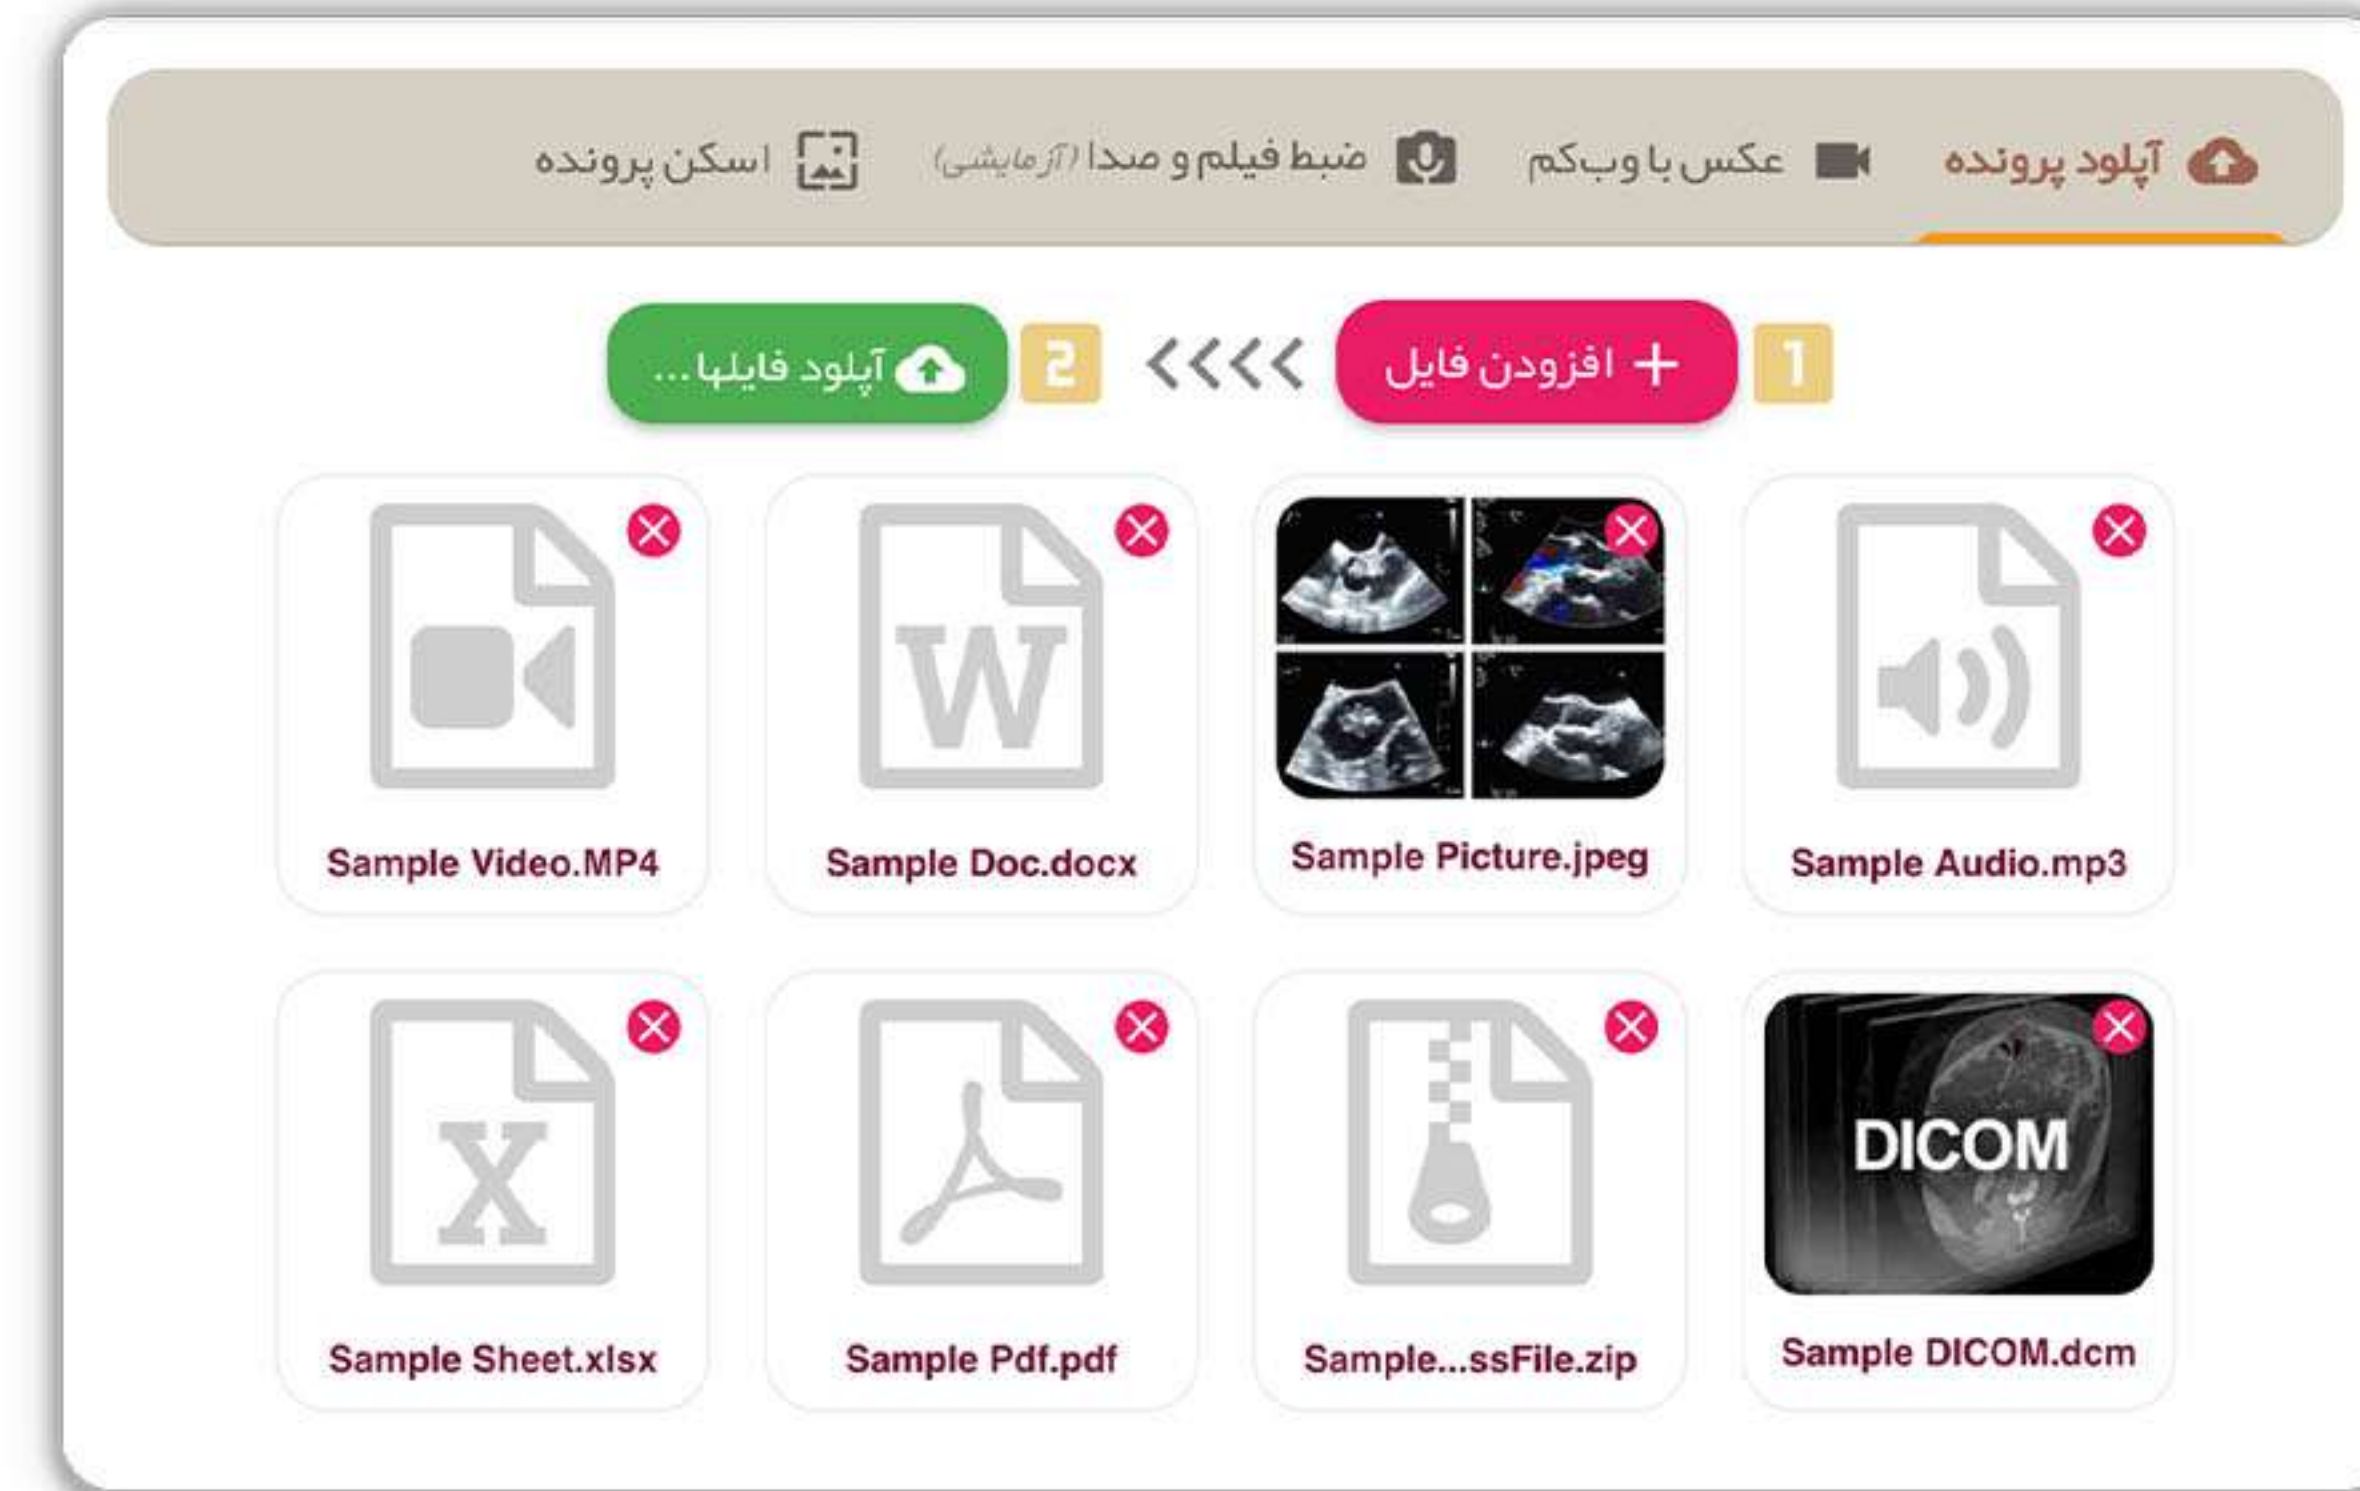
آپلود پرونده
عکس با وب‌کم
ضبط فیلم و صدا (آزمایشی)
اسکن پرونده

1
+ افزودن فایل
<<<<<
2
آپلود فایلها ...

Sample Audio.mp3
Sample Picture.jpeg
Sample Doc.docx
Sample Video.MP4

DICOM
Sample DICOM.dcm
Sample...ssFile.zip
Sample Pdf.pdf
Sample Sheet.xlsx